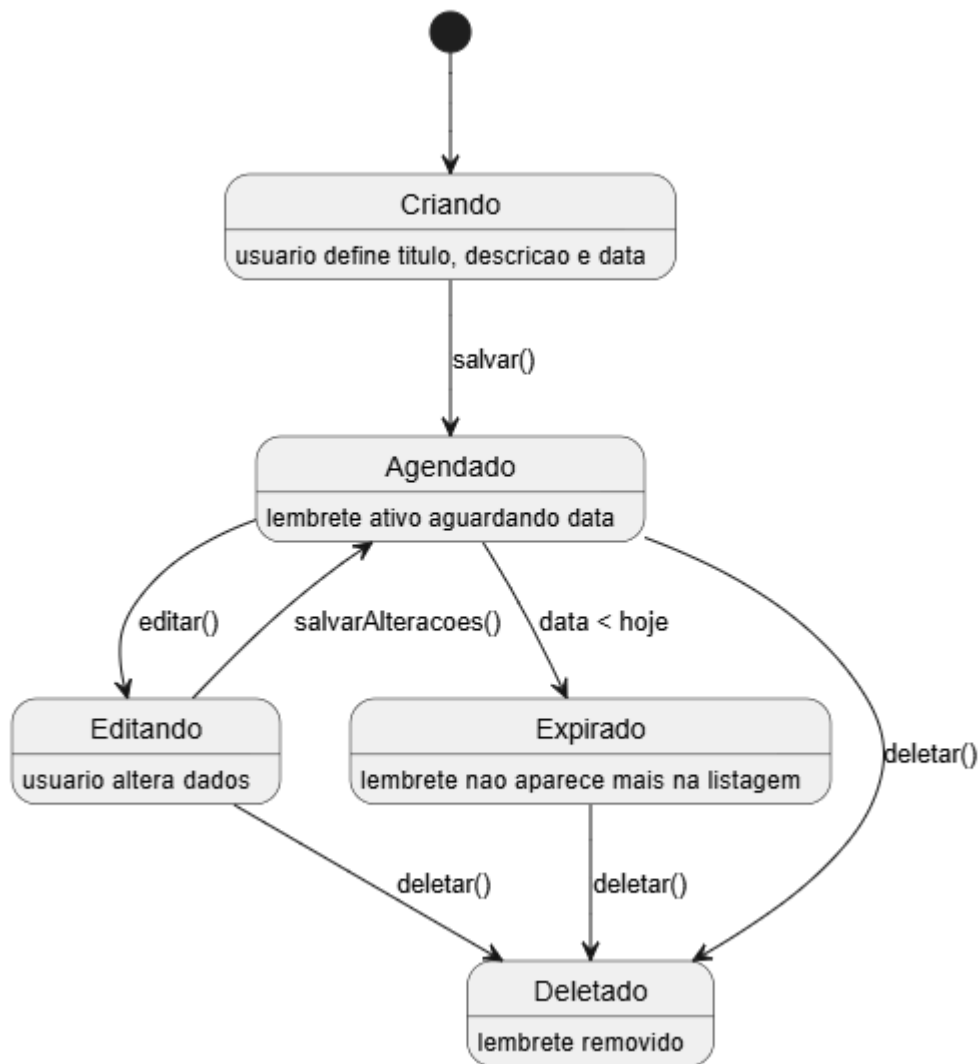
Criando

usuario define titulo, descricao e data

salvar()

Agendado

lembrete ativo aguardando data

editar()

salvarAlteracoes()

data < hoje

Editando

usuario altera dados

Expirado

lembrete nao aparece mais na listagem

deletar()

deletar()

deletar()

Deletado

lembrete removido